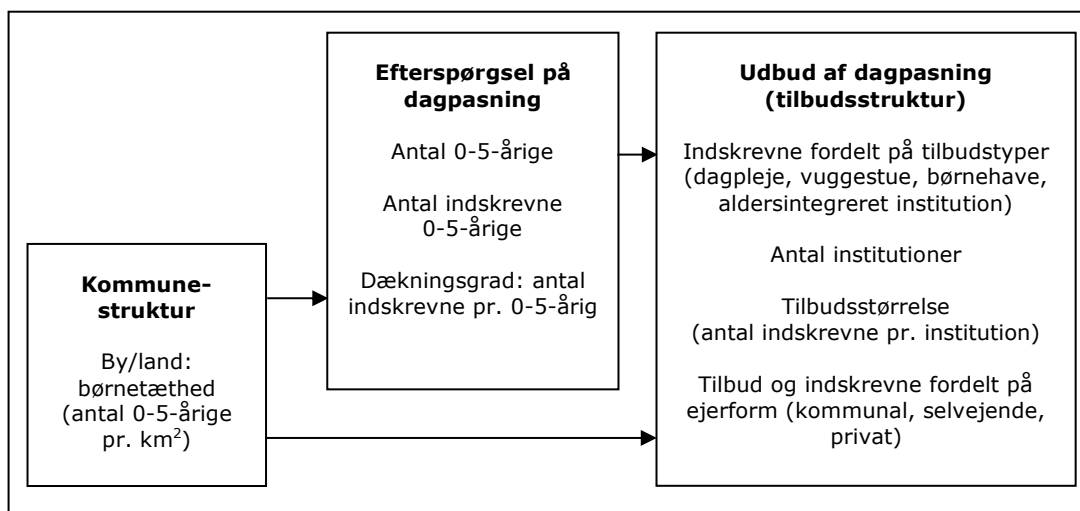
Kommunestruktur

By/land: børnetæthed (antal 0-5-årige pr. km$^2$)

Efterspørgsel på dagpasning

Antal 0-5-årige

Antal indskrevne 0-5-årige

Dækningsgrad: antal indskrevne pr. 0-5-årig

Udbud af dagpasning (tilbudsstruktur)

Indskrevne fordelt på tilbudstyper (dagpleje, vuggestue, børnehave, aldersintegreret institution)

Antal institutioner

Tilbudsstørrelse (antal indskrevne pr. institution)

Tilbud og indskrevne fordelt på ejerform (kommunal, selvejende, privat)